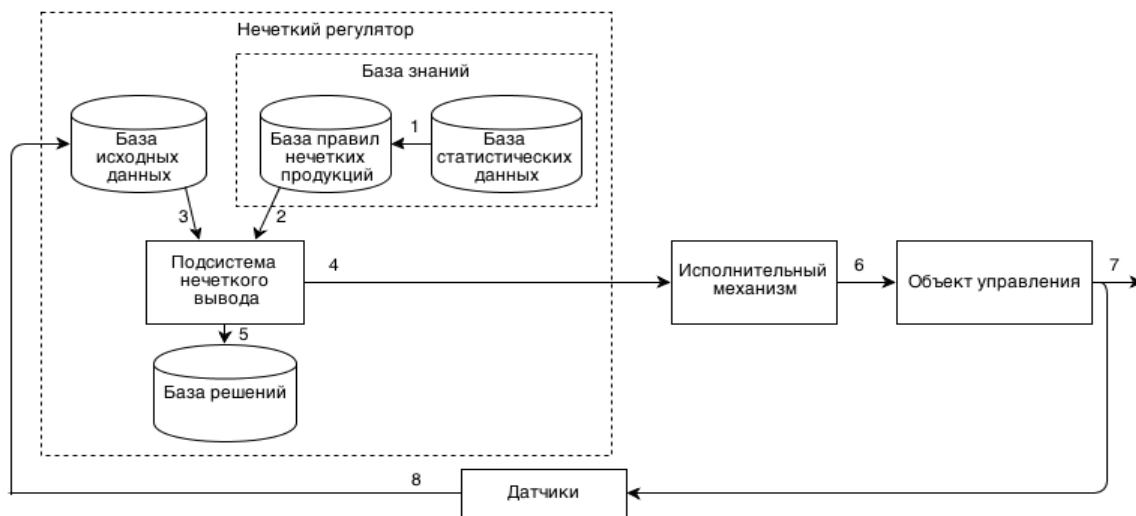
Нечеткий регулятор

База знаний

База исходных данных

База правил нечетких продукций

1

База статистических данных

3

2

Подсистема нечеткого вывода

4

Исполнительный механизм

6

Объект управления

7

5

База решений

8

Датчики